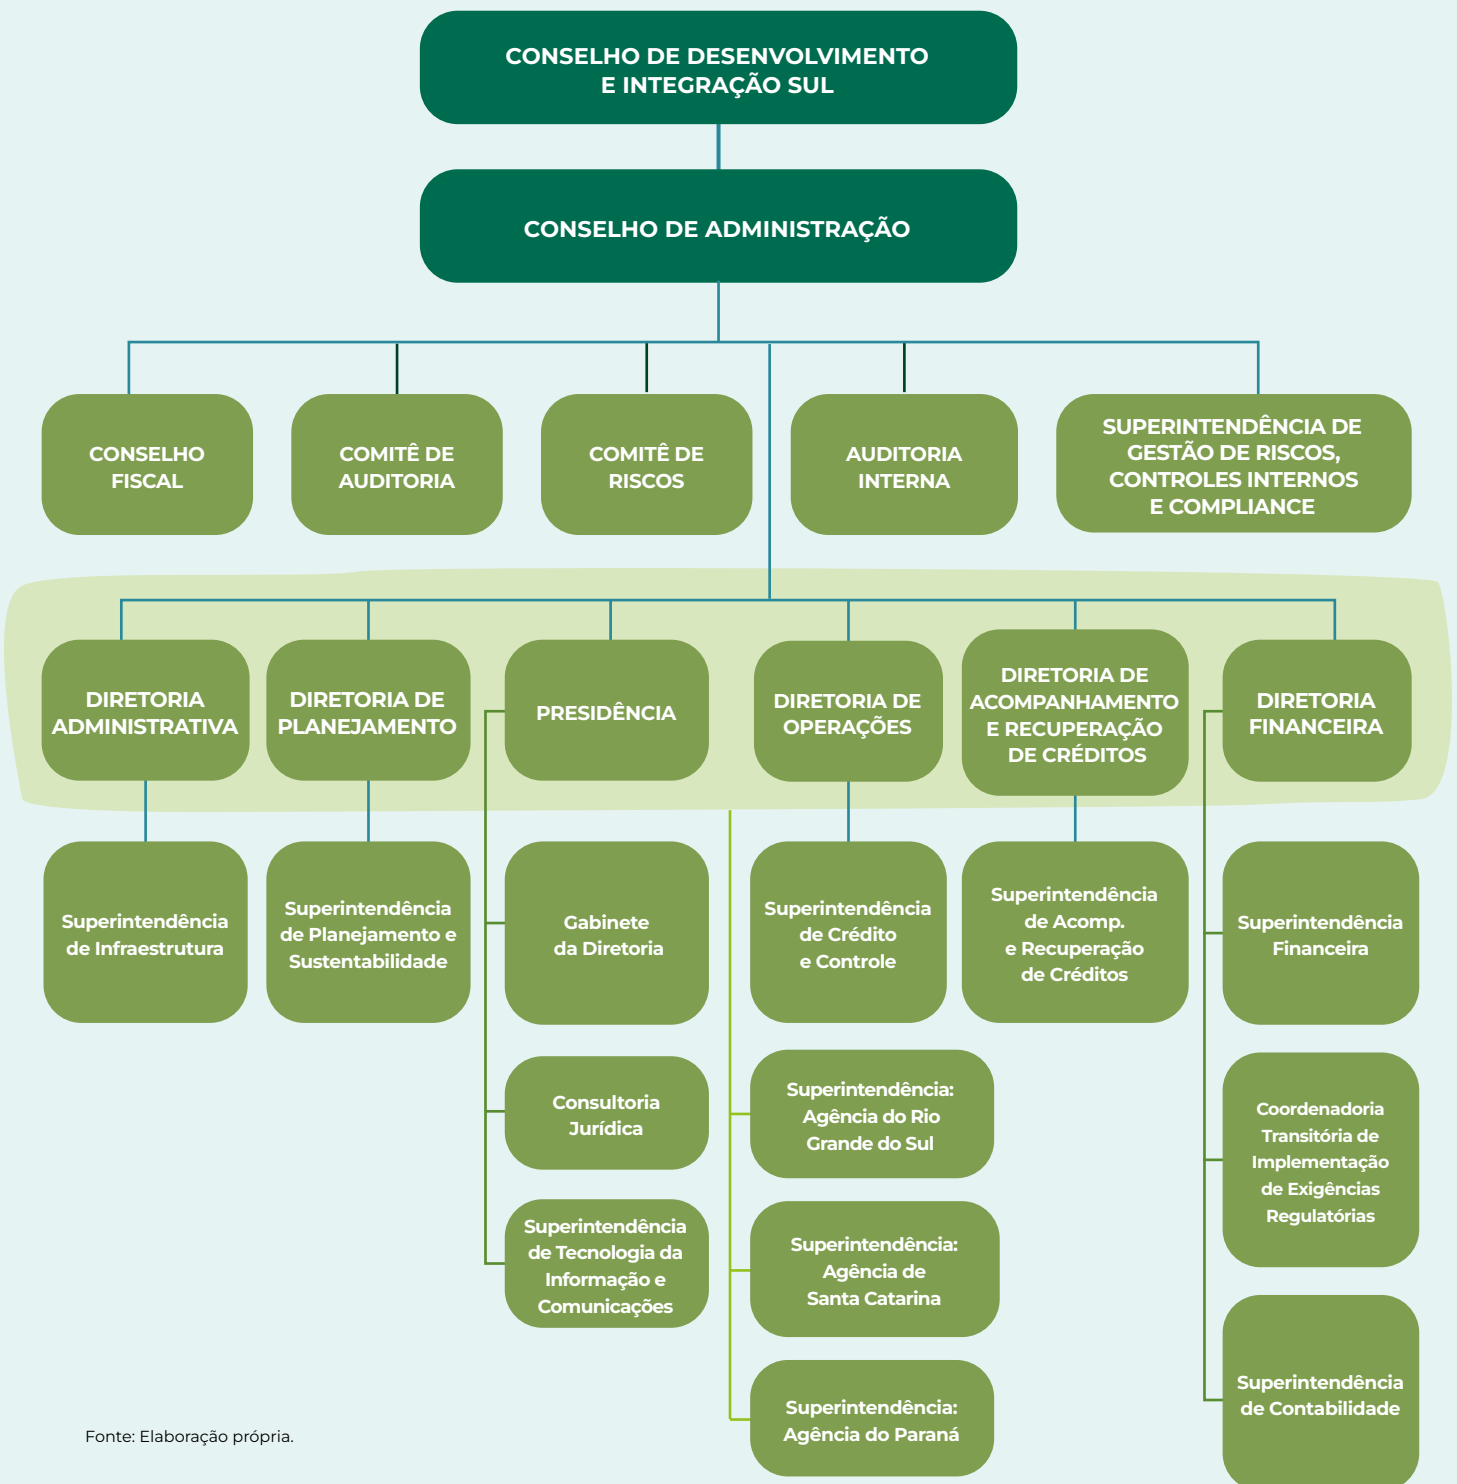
CONSELHO DE DESENVOLVIMENTO E INTEGRAÇÃO SUL

CONSELHO DE ADMINISTRAÇÃO

CONSELHO FISCAL

COMITÊ DE AUDITORIA

COMITÊ DE RISCOS

AUDITORIA INTERNA

SUPERINTENDÊNCIA DE GESTÃO DE RISCOS, CONTROLES INTERNOS E COMPLIANCE

DIRETORIA ADMINISTRATIVA

DIRETORIA DE PLANEJAMENTO

PRESIDÊNCIA

DIRETORIA DE OPERAÇÕES

DIRETORIA DE ACOMPANHAMENTO E RECUPERAÇÃO DE CRÉDITOS

DIRETORIA FINANCEIRA

Superintendência de Infraestrutura

Superintendência de Planejamento e Sustentabilidade

Gabinete da Diretoria

Consultoria Jurídica

Superintendência de Tecnologia da Informação e Comunicações

Superintendência de Crédito e Controle

Superintendência: Agência do Rio Grande do Sul

Superintendência: Agência de Santa Catarina

Superintendência: Agência do Paraná

Superintendência de Acomp. e Recuperação de Créditos

Superintendência Financeira

Coordenadoria Transitória de Implementação de Exigências Regulatórias

Superintendência de Contabilidade

Fonte: Elaboração própria.